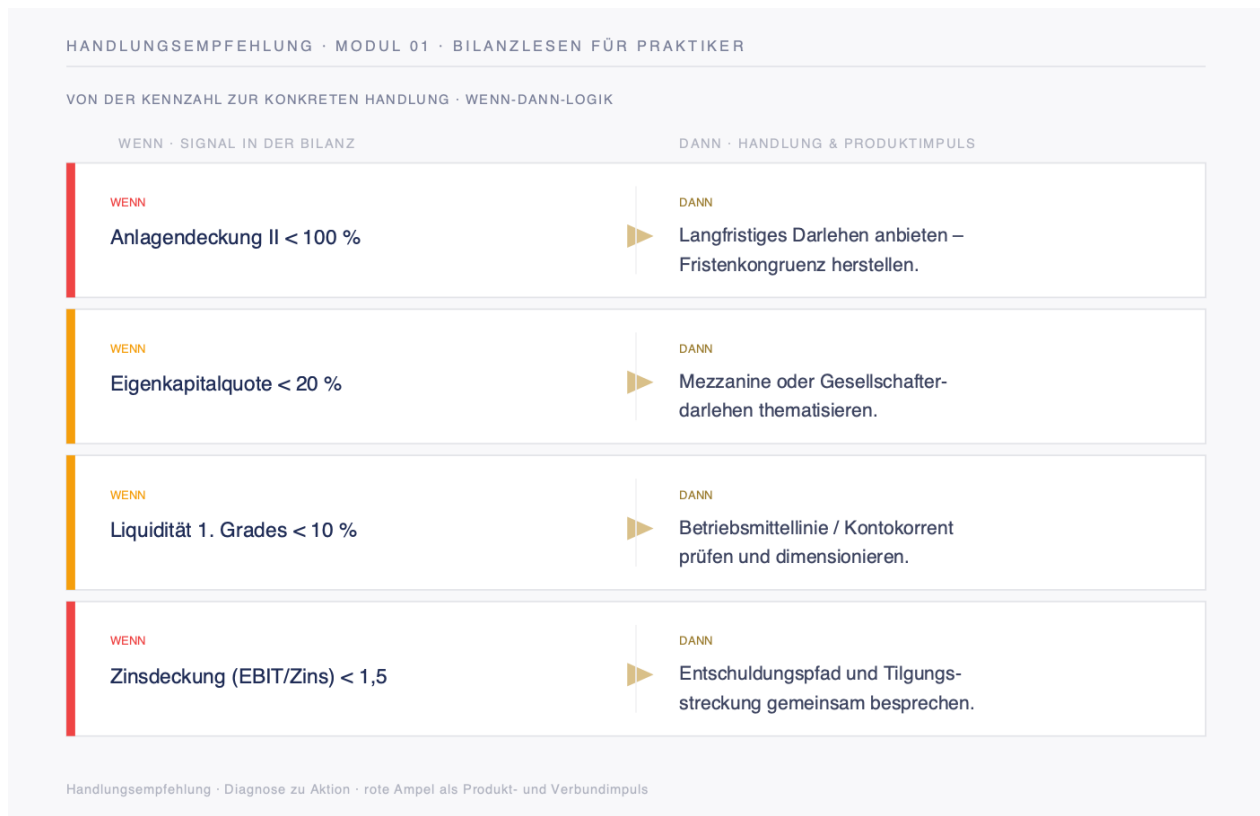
HANDLUNGSEMPFEHLUNG · MODUL 01 · BILANZLESEN FÜR PRAKTIKER

VON DER KENNZAHL ZUR KONKRETEN HANDLUNG · WENN-DANN-LOGIK

WENN · SIGNAL IN DER BILANZ

DANN · HANDLUNG & PRODUKTIMPULS

WENN
Anlagendeckung II < 100 %

DANN
Langfristiges Darlehen anbieten – Fristenkongruenz herstellen.

WENN
Eigenkapitalquote < 20 %

DANN
Mezzanine oder Gesellschafterdarlehen thematisieren.

WENN
Liquidität 1. Grades < 10 %

DANN
Betriebsmittellinie / Kontokorrent prüfen und dimensionieren.

WENN
Zinsdeckung (EBIT/Zins) < 1,5

DANN
Entschuldungspfad und Tilgungsstreckung gemeinsam besprechen.

Handlungsempfehlung · Diagnose zu Aktion · rote Ampel als Produkt- und Verbundimpuls